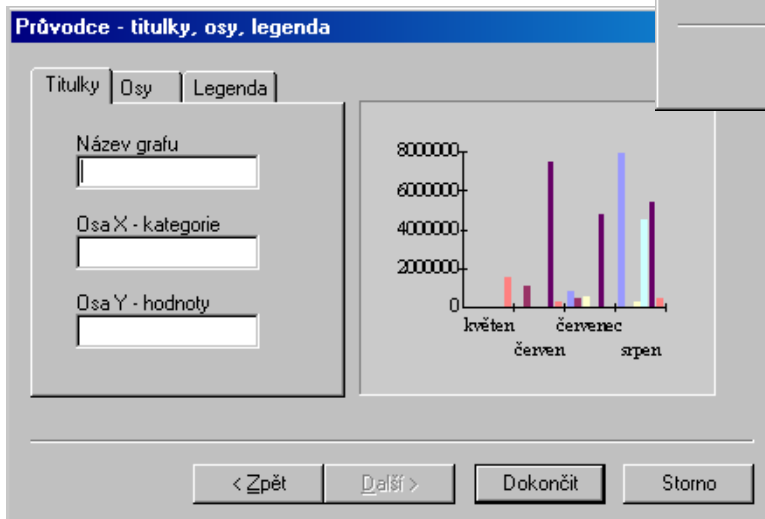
Průvodce - titulky, osy, legenda

Titulky | Osy | Legenda

Název grafu

Osa X - kategorie

Osa Y - hodnoty

8000000
6000000
4000000
2000000
0

květen
červen
červenec
srpen

< Zpět | Další > | Dokončit | Storno